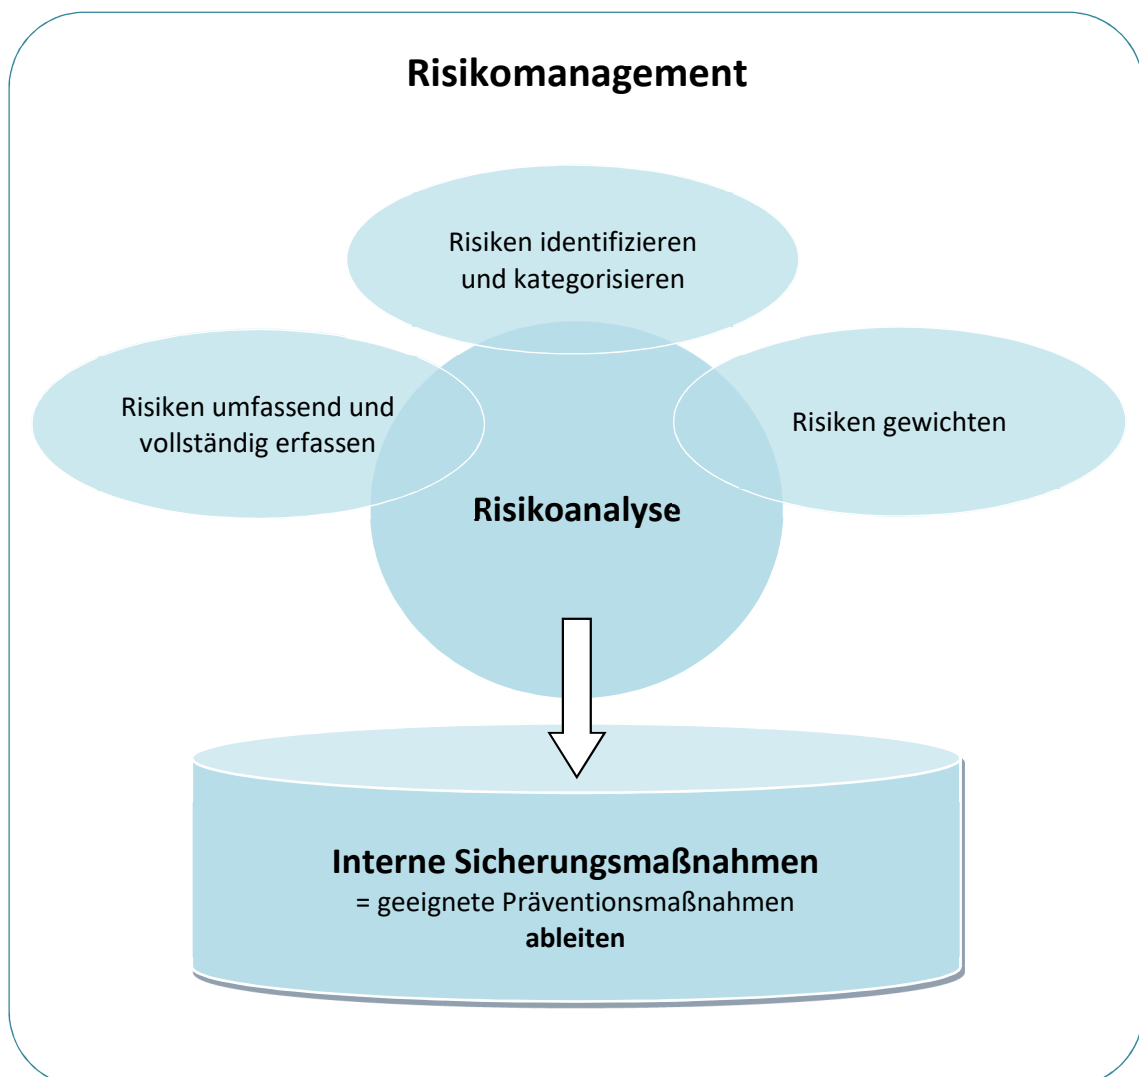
Risikomanagement

Risiken identifizieren und kategorisieren

Risiken umfassend und vollständig erfassen

Risiken gewichten

Risikoanalyse

Interne Sicherungsmaßnahmen
= geeignete Präventionsmaßnahmen
ableiten